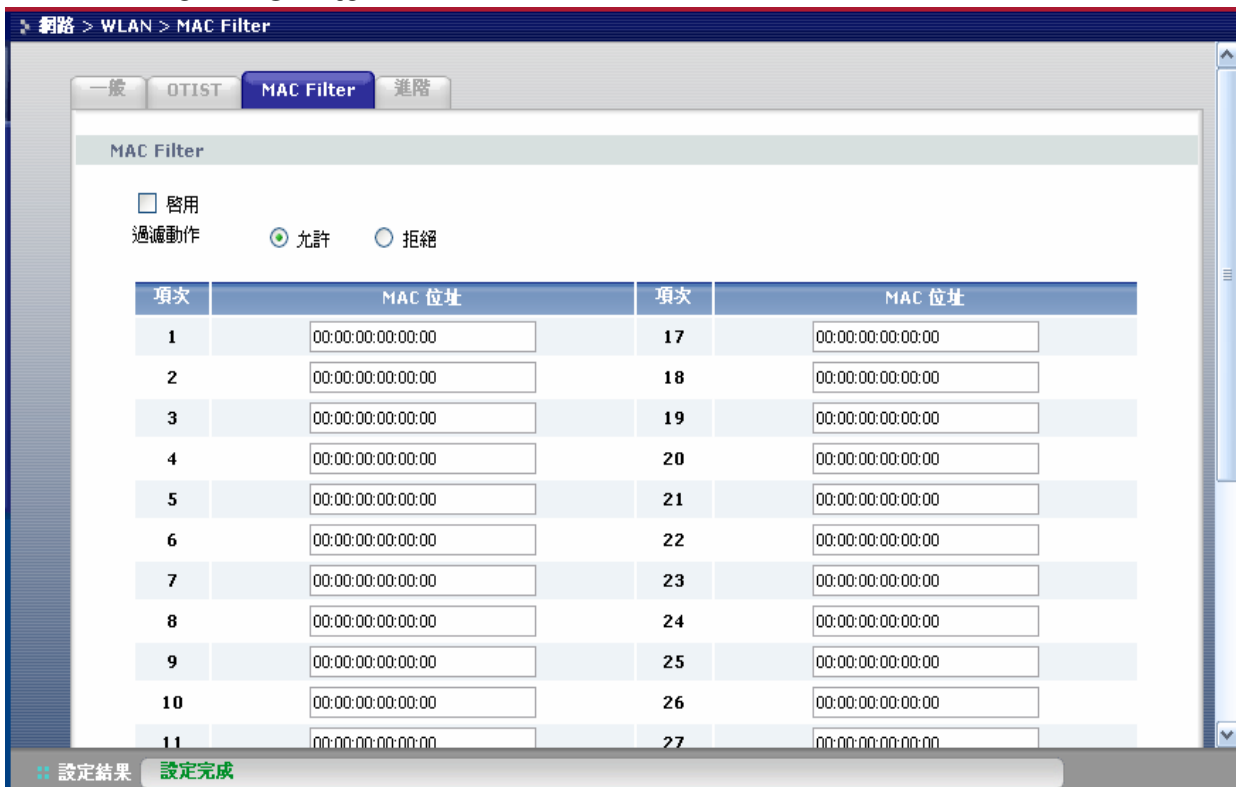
網路 > WLAN > MAC Filter

一般 | OTIST | MAC Filter | 進階

MAC Filter

啓用
過濾動作 允許 拒絕

| 項次 | MAC 位址 | 項次 | MAC 位址 |
|---|---|---|---|
| 1 | 00:00:00:00:00:00 | 17 | 00:00:00:00:00:00 |
| 2 | 00:00:00:00:00:00 | 18 | 00:00:00:00:00:00 |
| 3 | 00:00:00:00:00:00 | 19 | 00:00:00:00:00:00 |
| 4 | 00:00:00:00:00:00 | 20 | 00:00:00:00:00:00 |
| 5 | 00:00:00:00:00:00 | 21 | 00:00:00:00:00:00 |
| 6 | 00:00:00:00:00:00 | 22 | 00:00:00:00:00:00 |
| 7 | 00:00:00:00:00:00 | 23 | 00:00:00:00:00:00 |
| 8 | 00:00:00:00:00:00 | 24 | 00:00:00:00:00:00 |
| 9 | 00:00:00:00:00:00 | 25 | 00:00:00:00:00:00 |
| 10 | 00:00:00:00:00:00 | 26 | 00:00:00:00:00:00 |
| 11 | 00:00:00:00:00:00 | 27 | 00:00:00:00:00:00 |

設定結果 設定完成